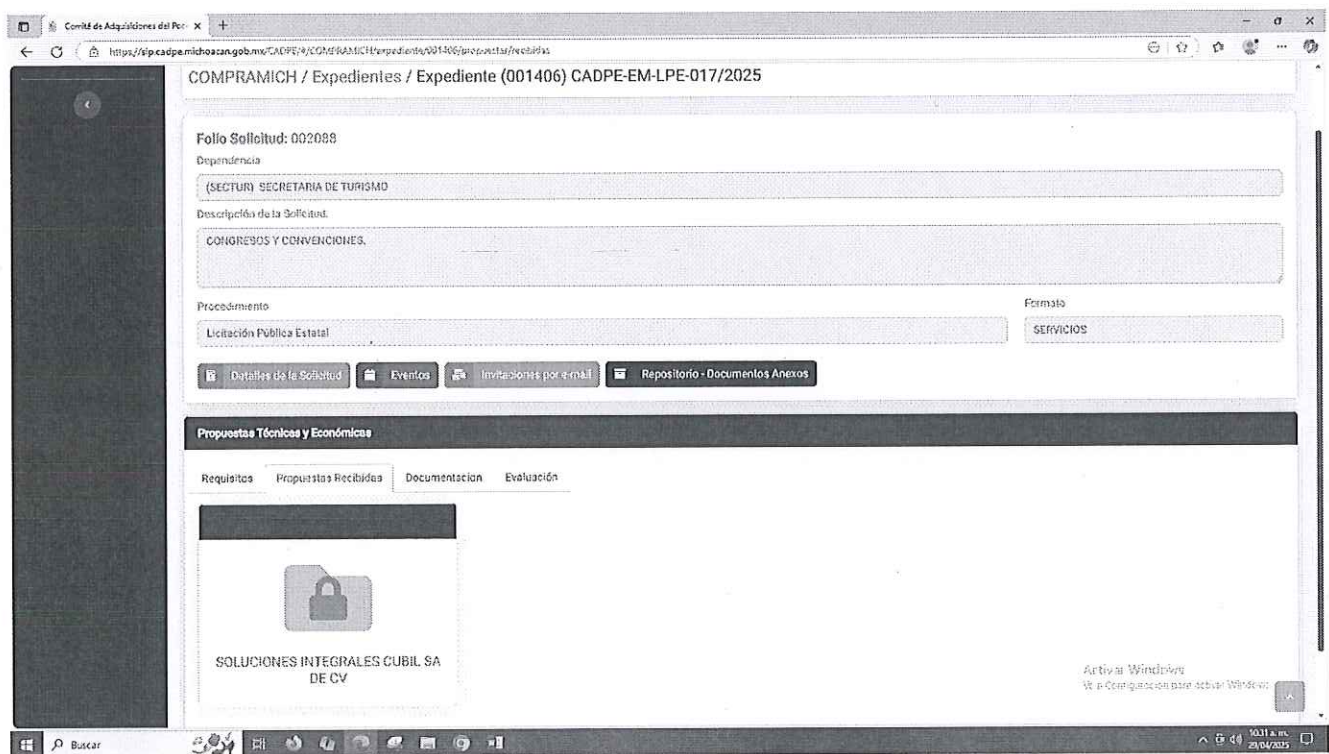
Comité de Adquisiciones del Po ×

https://sip.cadpe.michoacan.gob.mx/CADPE/#/COMPRAMICH/expediente/001406/propuestas/recibidas

COMPRAMICH / Expedientes / Expediente (001406) CADPE-EM-LPE-017/2025

Folio Solicitud: 002088

Dependencia

(SECTUR) SECRETARIA DE TURISMO

Descripción de la Solicitud.

CONGRESOS Y CONVENCIONES.

Procedimiento

Licitación Pública Estatal

Formato

SERVICIOS

Detalles de la Solicitud | Eventos | Invitaciones por e-mail | Repositorio - Documentos Anexos

Propuestas Técnicas y Económicas

Requisitos | Propuestas Recibidas | Documentacion | Evaluación

SOLUCIONES INTEGRALES CUBIL SA DE CV

Activar Windows
Ve a Configuración para activar Windows.

Buscar

10:31 a. m.
29/04/2025